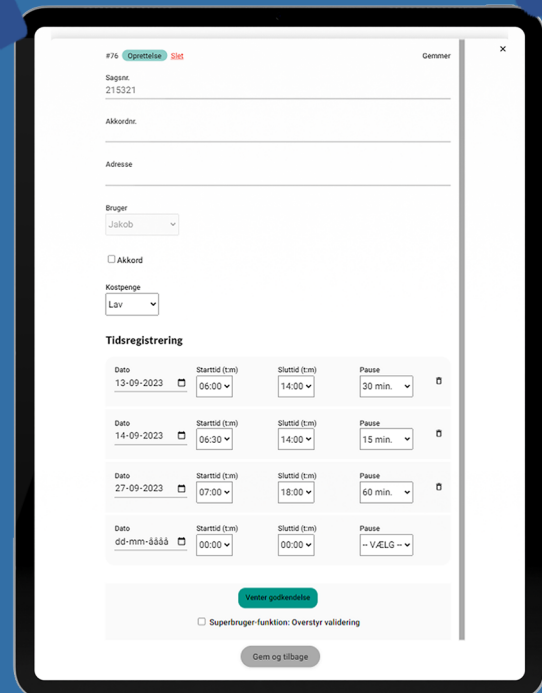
#76 Oprettelse Slet

Gemmer

×

Sagsnr.
215321

Akkordnr.

Adresse

Bruger
Jakob

Akkord

Kostpenge
Lav

Tidsregistrering

| Dato | Starttid (t:m) | Sluttid (t:m) | Pause |
|---|---|---|---|
| 13-09-2023 | 06:00 | 14:00 | 30 min. |
| 14-09-2023 | 06:30 | 14:00 | 15 min. |
| 27-09-2023 | 07:00 | 18:00 | 60 min. |
| dd-mm-åååå | 00:00 | 00:00 | -- VÆLG -- |

Venter godkendelse

Superbruger-funktion: Overstyr validering

Gem og tilbage